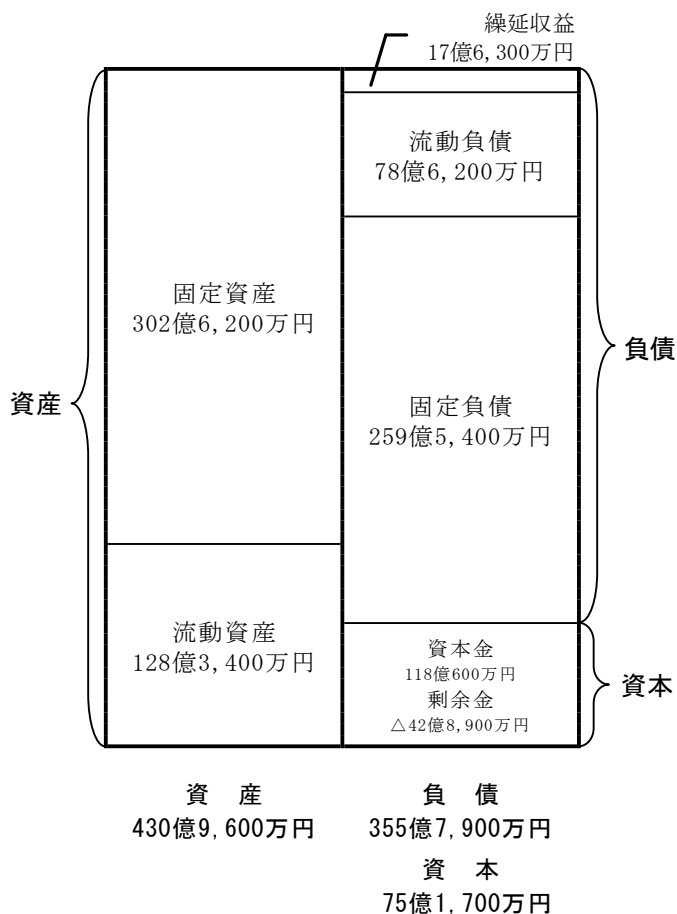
繰延収益
17億6,300万円

流動負債
78億6,200万円

固定資産
302億6,200万円

負債

資産

固定負債
259億5,400万円

流動資産
128億3,400万円

資本金
118億600万円
剰余金
△42億8,900万円

資本

資　産
430億9,600万円

負　債
355億7,900万円

資　本
75億1,700万円